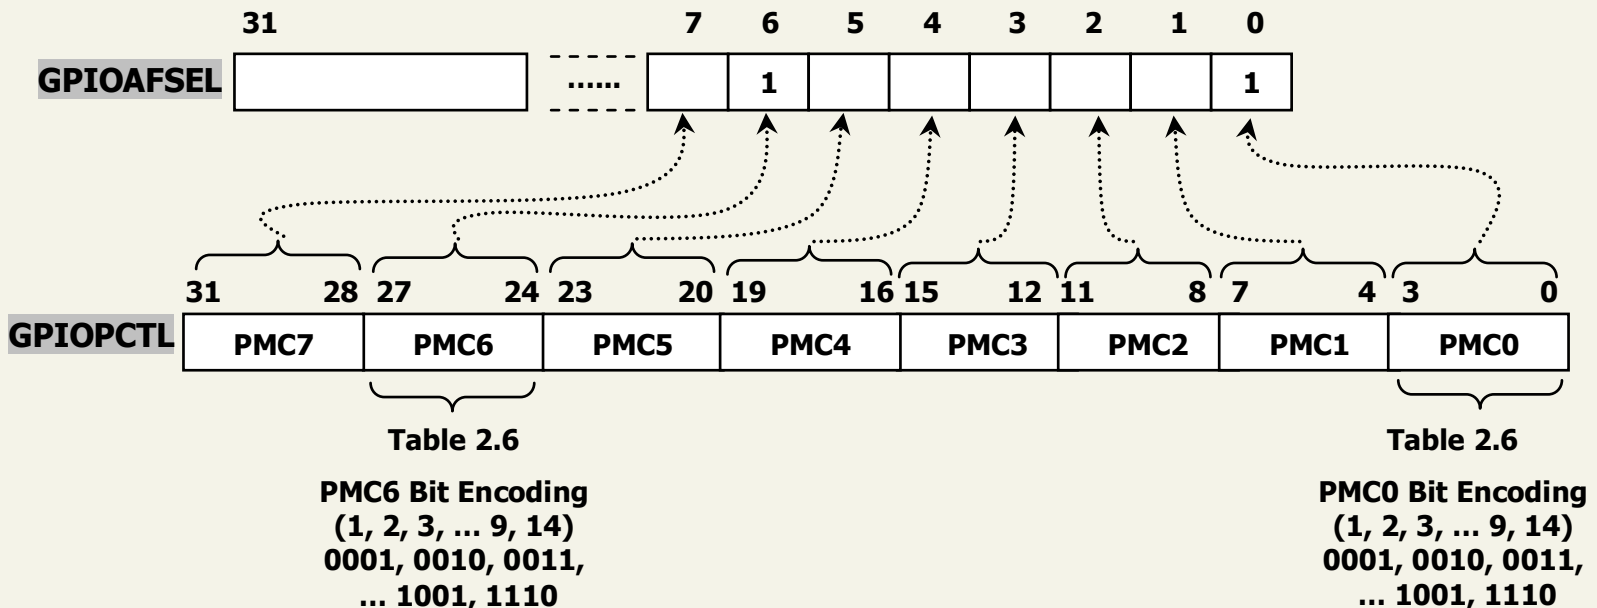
31 7 6 5 4 3 2 1 0

GPIOAFSEL ...... 1 1

31 28 27 24 23 20 19 16 15 12 11 8 7 4 3 0

GPIOPCTL PMC7 PMC6 PMC5 PMC4 PMC3 PMC2 PMC1 PMC0

Table 2.6

PMC6 Bit Encoding (1, 2, 3, … 9, 14) 0001, 0010, 0011, … 1001, 1110

Table 2.6

PMC0 Bit Encoding (1, 2, 3, … 9, 14) 0001, 0010, 0011, … 1001, 1110